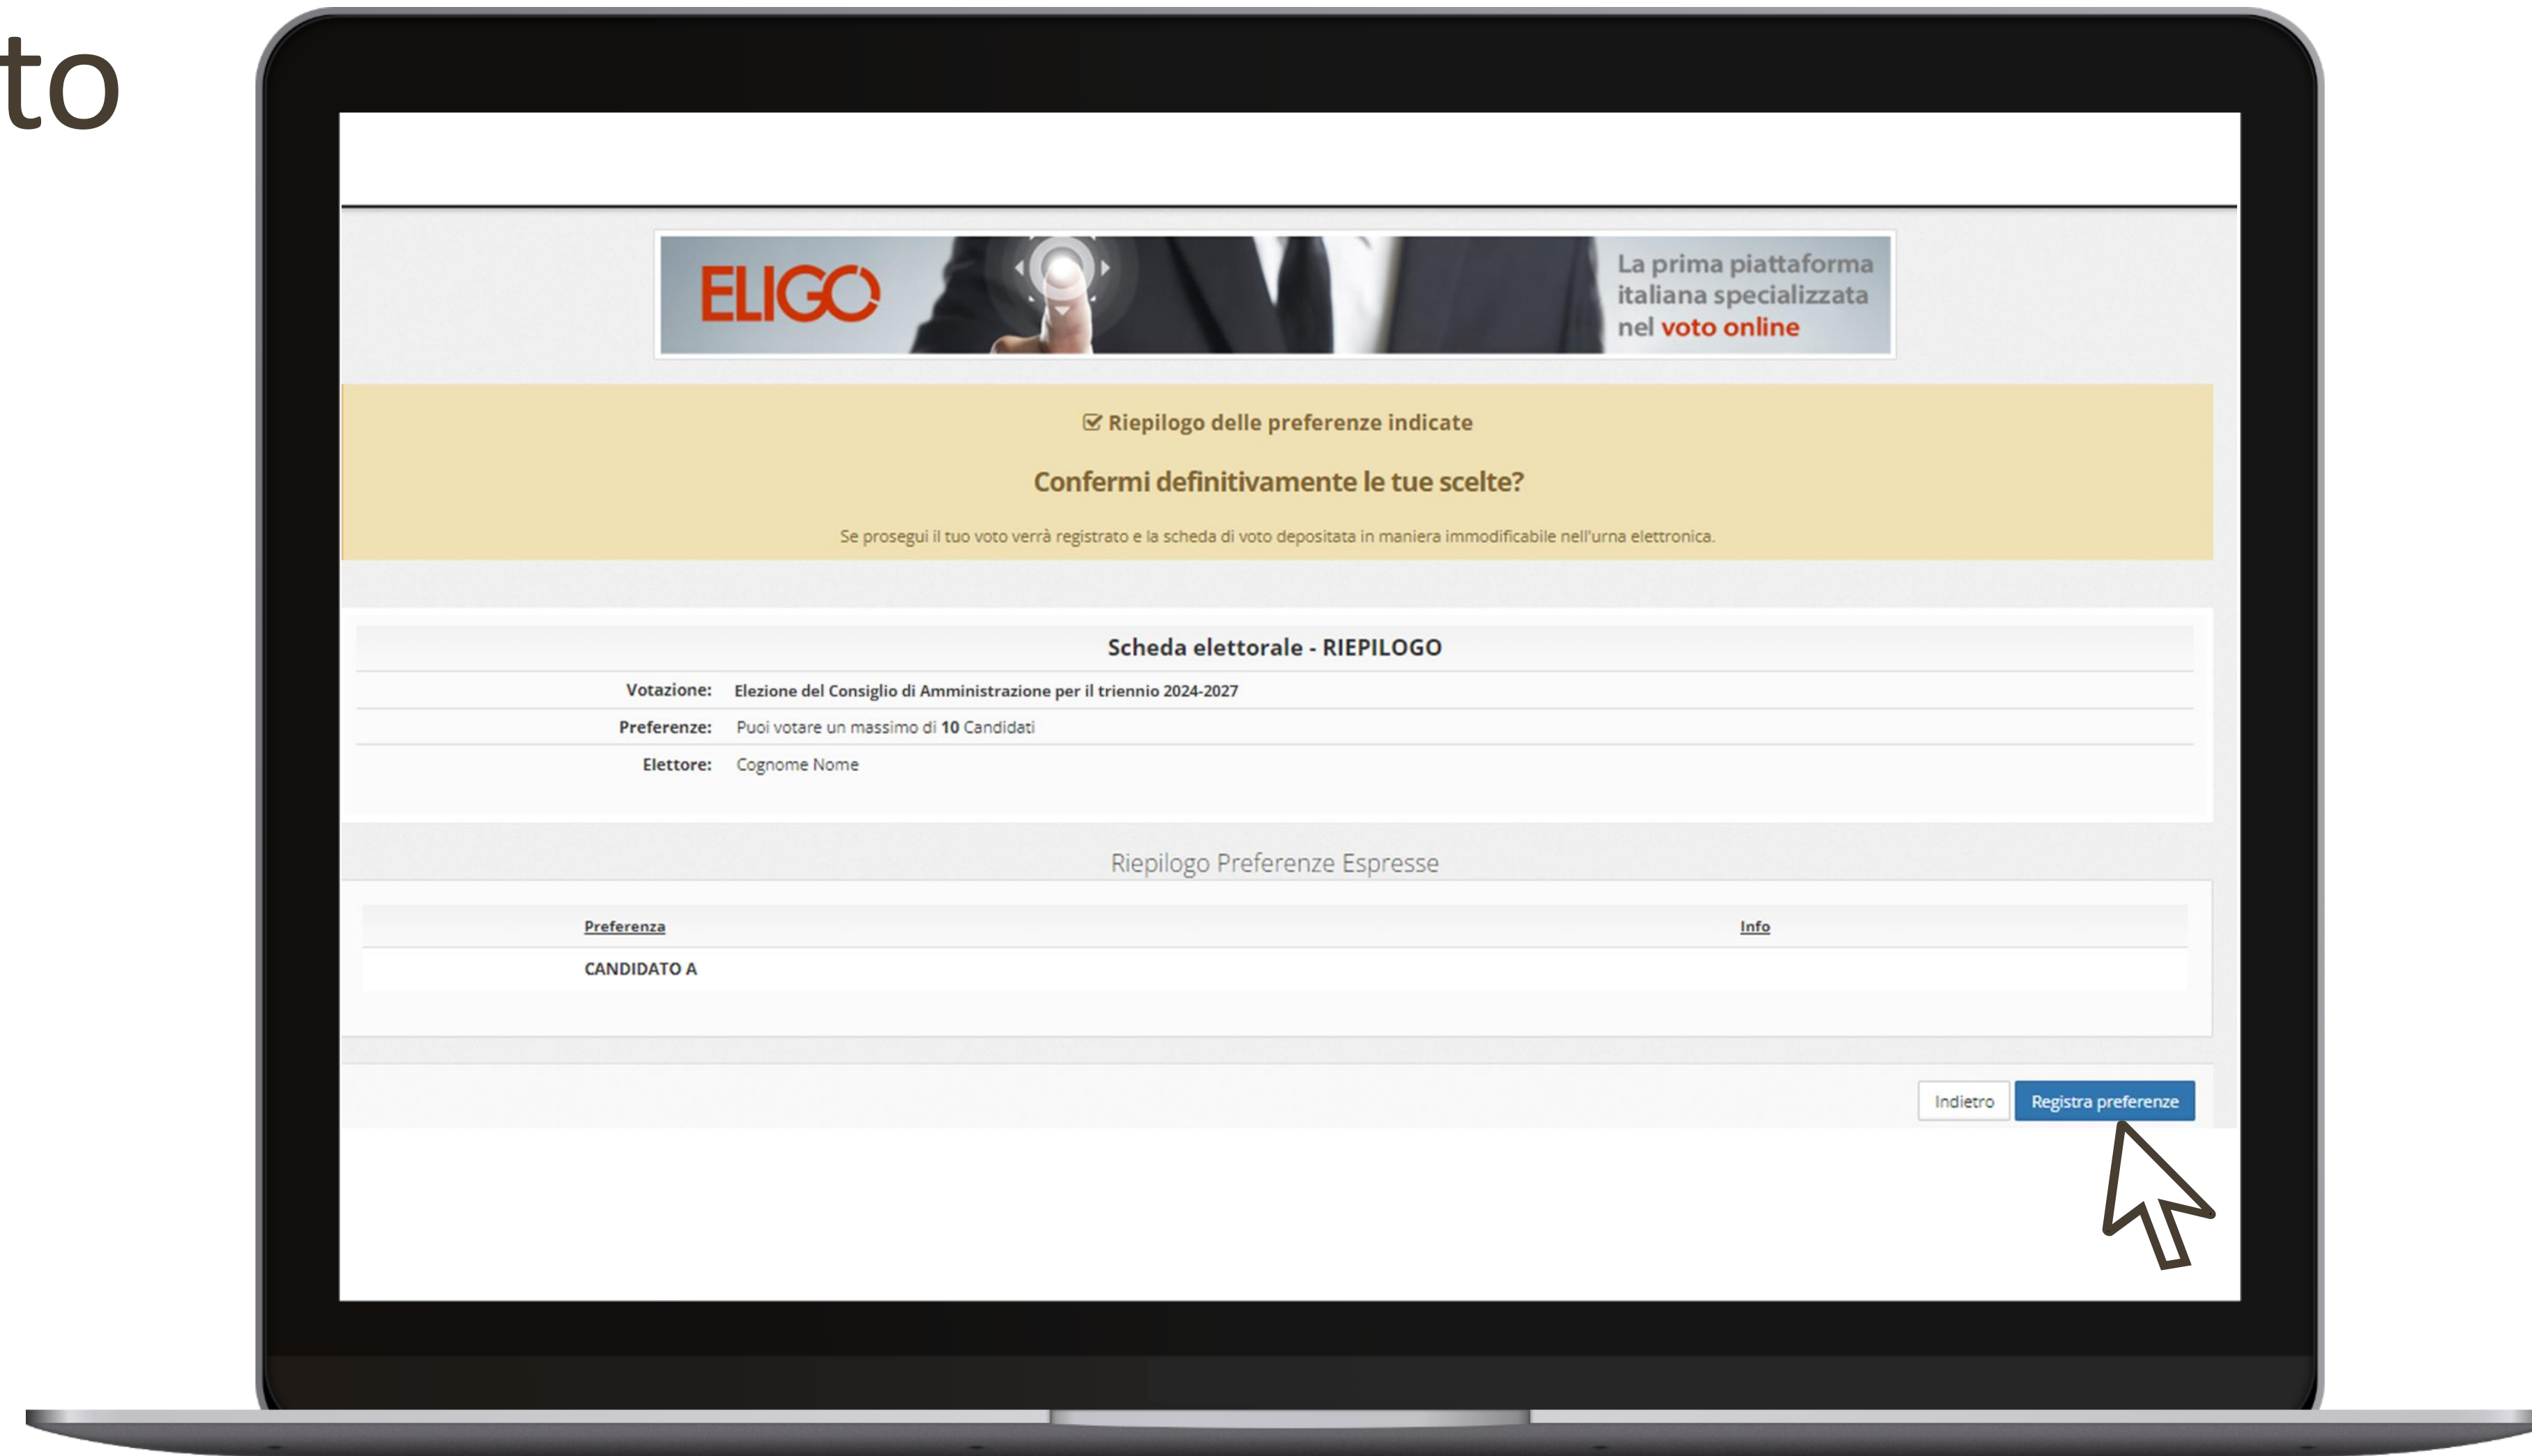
to

ELIGO

La prima piattaforma italiana specializzata nel voto online

Riepilogo delle preferenze indicate

Confermi definitivamente le tue scelte?

Se prosegui il tuo voto verrà registrato e la scheda di voto depositata in maniera immodificabile nell'urna elettronica.

Scheda elettorale - RIEPILOGO

Votazione: Elezione del Consiglio di Amministrazione per il triennio 2024-2027

Preferenze: Puoi votare un massimo di 10 Candidati

Elettore: Cognome Nome

Riepilogo Preferenze Espresse

| Preferenza | Info |
|---|---|
| CANDIDATO A | |

Indietro | Registra preferenze